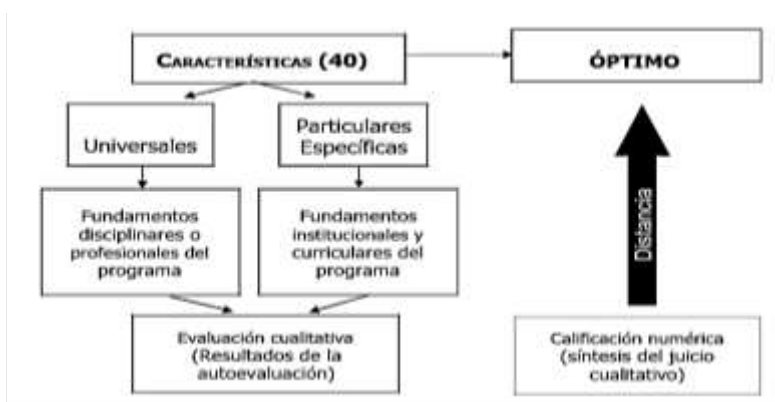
CARACTERÍSTICAS (40)

ÓPTIMO

Universales

Particulares Específicas

Fundamentos disciplinares o profesionales del programa

Fundamentos institucionales y curriculares del programa

Distancia

Evaluación cualitativa (Resultados de la autoevaluación)

Calificación numérica (síntesis del juicio cualitativo)